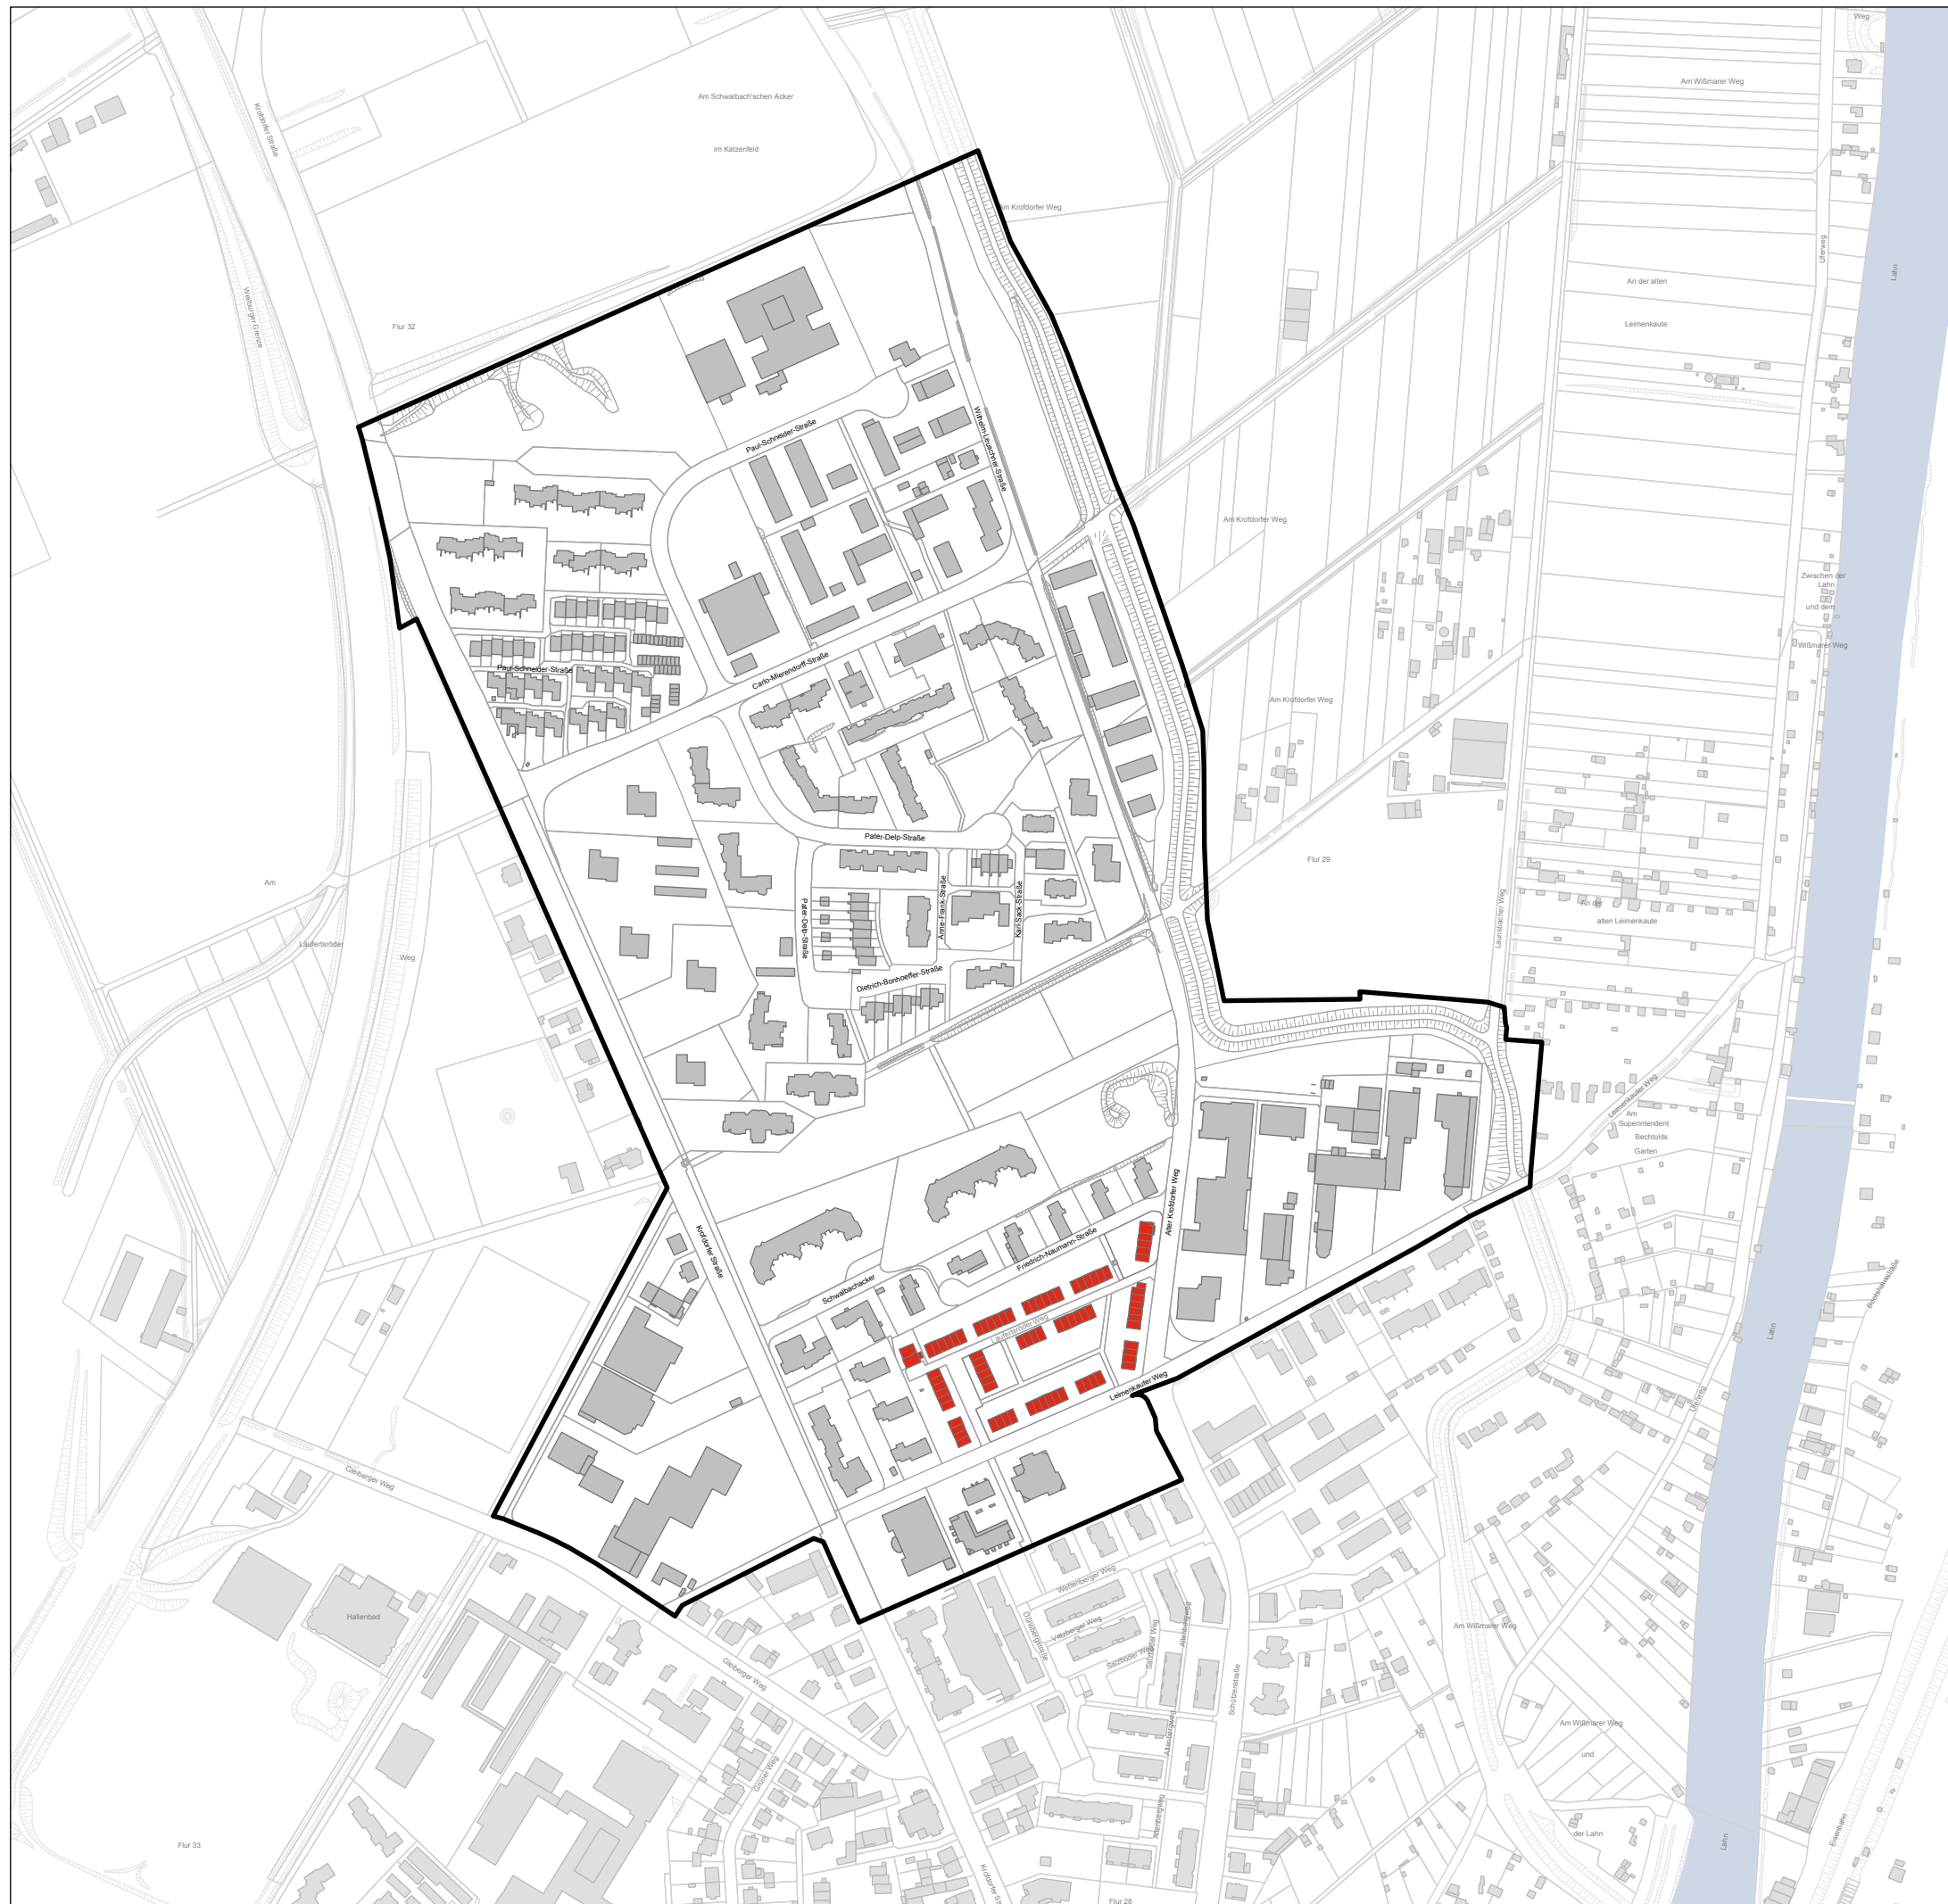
Am Schwalbach'schen Acker

im Katzenfeld

Am Krofdorfer Weg

Am Wißmarer Weg

Weg

Krofdorfer Straße

Wetzlarer Grenze

Flur 32

Paul-Schneider-Straße

Wilhelm-Leuschner-Straße

An der alten

Leimenkaute

Uferweg

Lahn

Am Krofdorfer Weg

Zwischen der Lahn und dem

Wißmarer Weg

Carlo-Mierendorff-Straße

Paul-Schneider-Straße

Am Krofdorfer Weg

Pater-Delp-Straße

Flur 29

Am

Lautertsröder

Weg

Pater-Delp-Straße

Anne-Frank-Straße

Karl-Sack-Straße

Dietrich-Bonhoeffer-Straße

An der alten Leimenkaute

Launsbacher Weg

Leimenkauter Weg

Am Superintendent Bechtolds Garten

Krofdorfer Straße

Alter Krofdorfer Weg

Friedrich-Naumann-Straße

Schwalbachacker

Lautertsröder Weg

Leimenkauter Weg

Gleiberger Weg

Hallenbad

Gleiberger Weg

Wettenberger Weg

Vetzberger Weg

Salzböder Weg

Salzböder Weg

Altenberger Weg

Dünsberg

Schützenstraße

Am Wißmarer Weg

Am Wißmarer Weg

und

der Lahn

Lahn

Eisenbahn

Lahn

Flur 33

Krofdorfer Straße

Flur 28